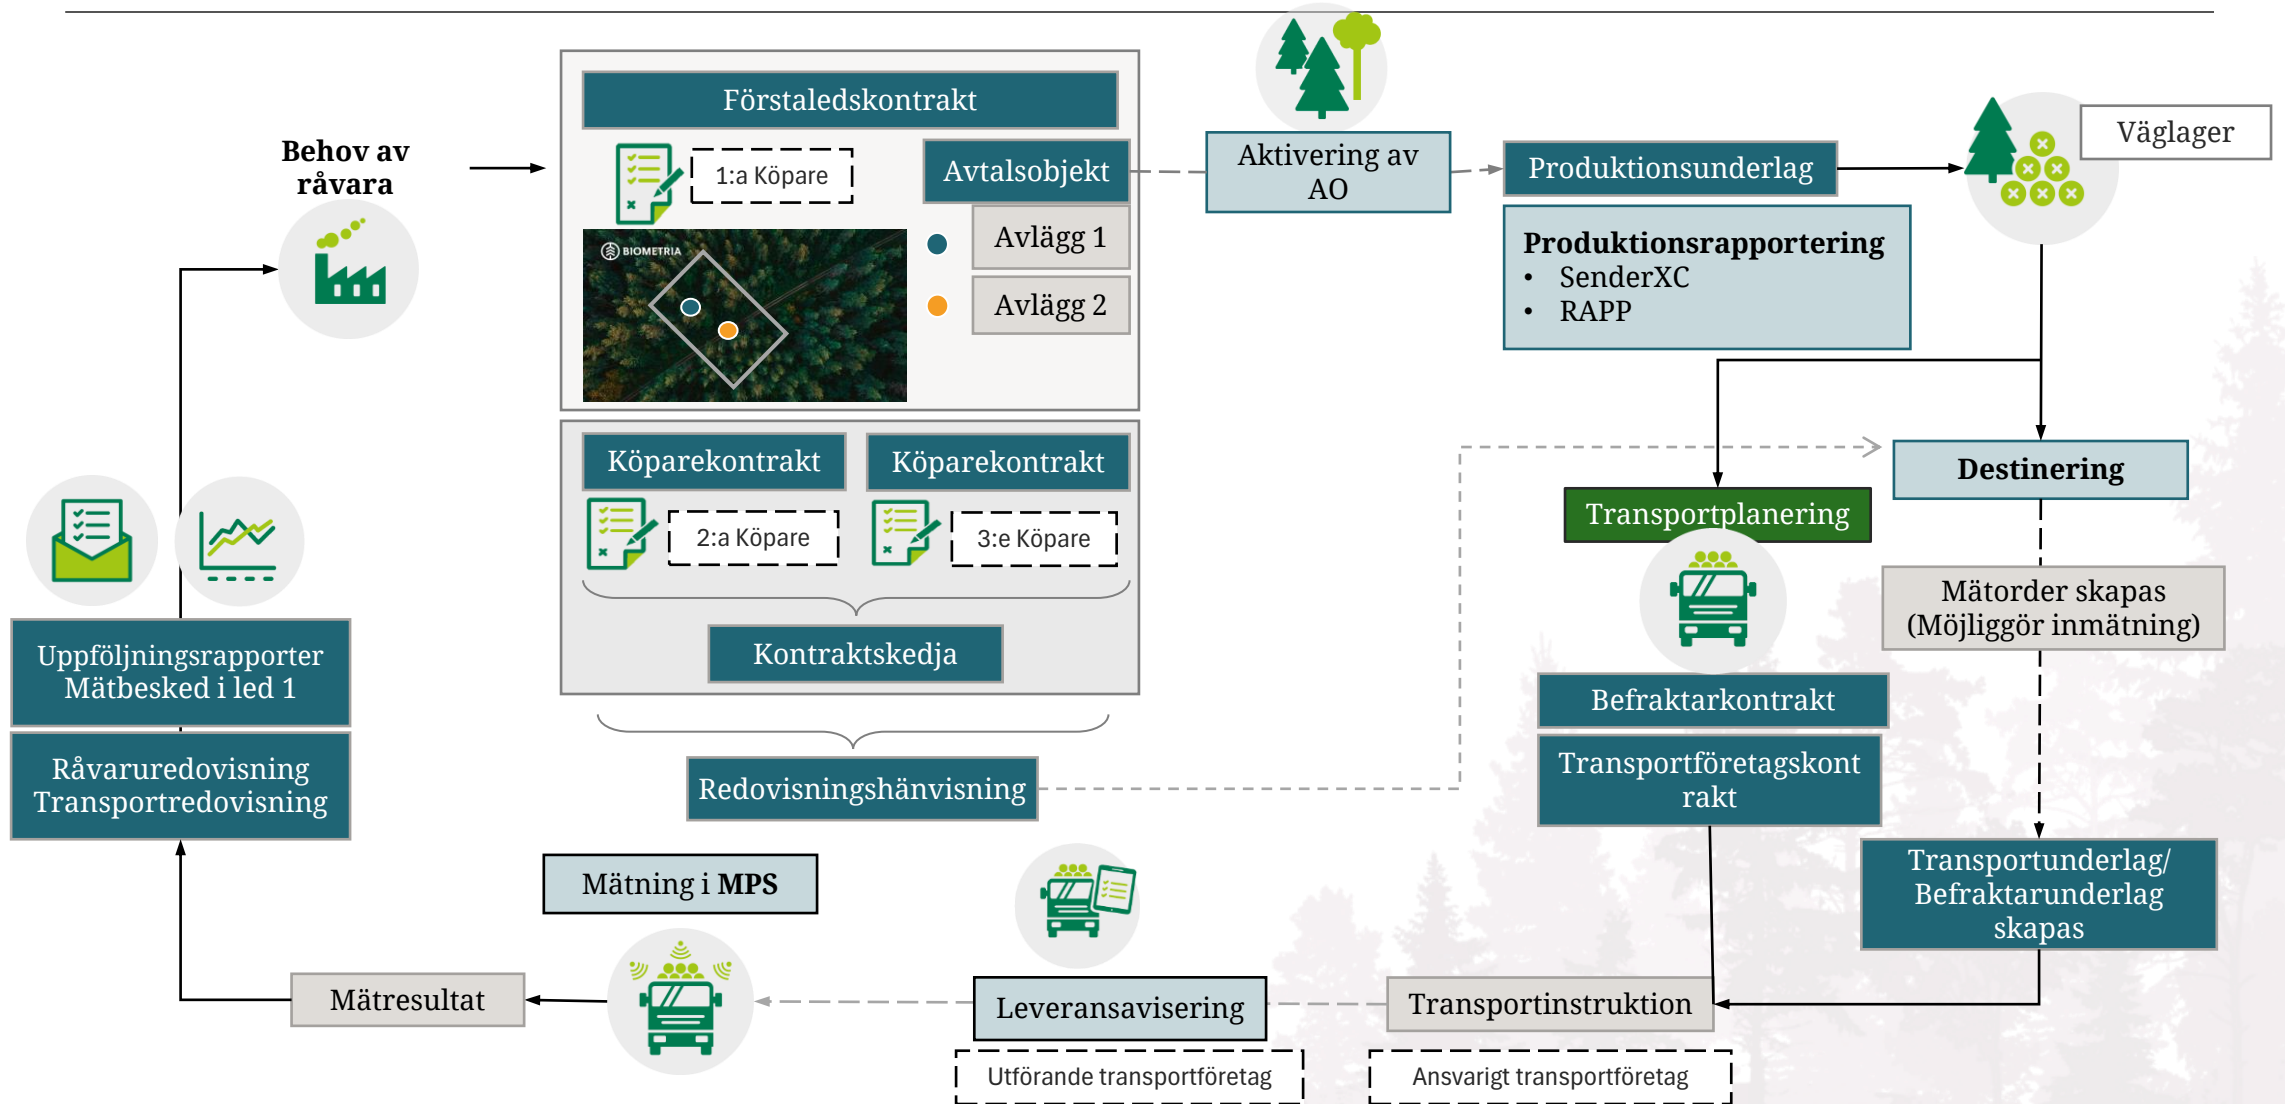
Behov av råvara

Förstaledskontrakt

1:a Köpare

Avtalsobjekt

BIOMETRIA

Avlägg 1

Avlägg 2

Köparekontrakt

Köparekontrakt

2:a Köpare

3:e Köpare

Kontraktskedja

Redovisningshänvisning

Aktivering av AO

Produktionsunderlag

Väglager

Produktionsrapportering
• SenderXC
• RAPP

Destinering

Transportplanering

Mätorder skapas (Möjliggör inmätning)

Befraktarkontrakt

Transportföretagskontrakt

Transportunderlag/ Befraktarunderlag skapas

Uppföljningsrapporter Mätbesked i led 1

Råvaruredovisning Transportredovisning

Mätning i MPS

Mätresultat

Leveransavisering

Transportinstruktion

Utförande transportföretag

Ansvarigt transportföretag